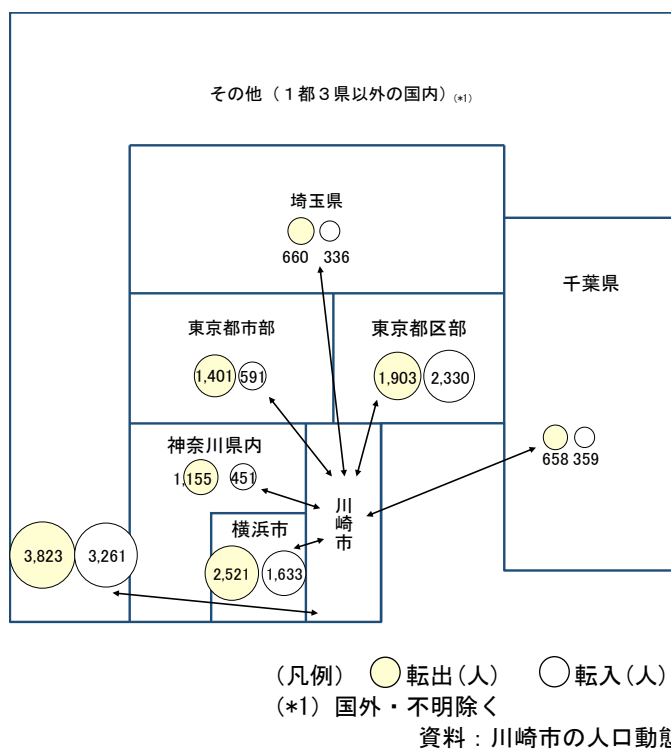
その他（１都３県以外の国内）(*1)

埼玉県

660 336

千葉県

東京都市部

1,401 591

東京都区部

1,903 2,330

神奈川県内

1,155 451

658 359

川崎市

横浜市

3,823 3,261

2,521 1,633

（凡例） 転出（人） 転入（人）
（*1） 国外・不明除く
資料：川崎市の人口動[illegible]